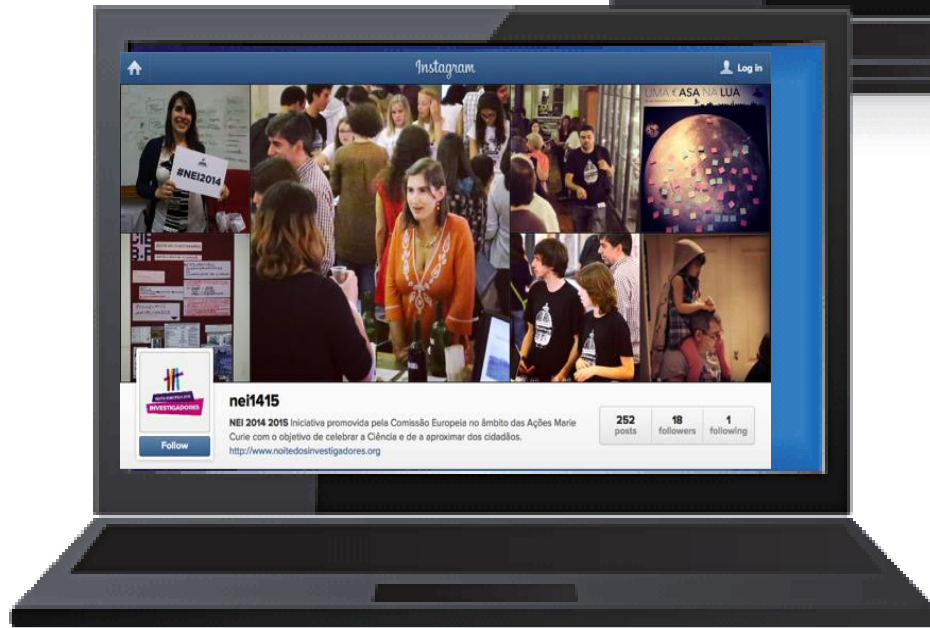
Instagram

Log in

#NEI2014

UMA CASA NA LUA

INVESTIGADORES

nei1415

NEI 2014 2015 Iniciativa promovida pela Comissão Europeia no âmbito das Ações Marie Curie com o objetivo de celebrar a Ciência e de a aproximar dos cidadãos.
http://www.noitedosinvestigadores.org

Follow

252 posts

18 followers

1 following